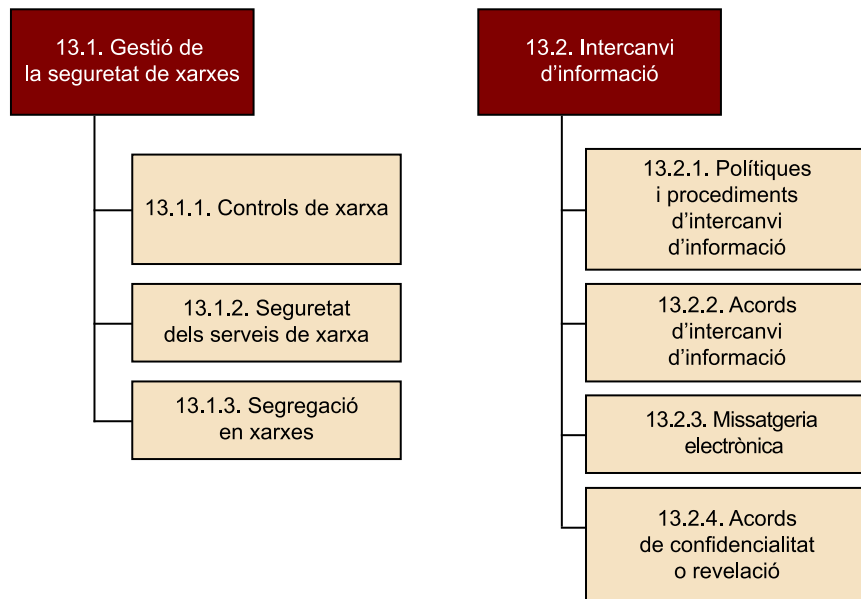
13.1. Gestió de la seguretat de xarxes

13.1.1. Controls de xarxa

13.1.2. Seguretat dels serveis de xarxa

13.1.3. Segregació en xarxes

13.2. Intercanvi d'informació

13.2.1. Polítiques i procediments d'intercanvi d'informació

13.2.2. Acords d'intercanvi d'informació

13.2.3. Missatgeria electrònica

13.2.4. Acords de confidencialitat o revelació